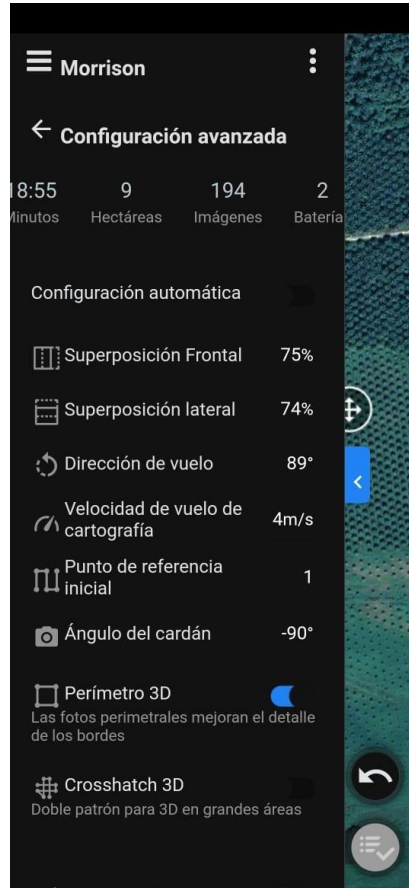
Morrison

Configuración avanzada

18:55 Minutos | 9 Hectáreas | 194 Imágenes | 2 Batería

Configuración automática

Superposición Frontal 75%

Superposición lateral 74%

Dirección de vuelo 89°

Velocidad de vuelo de cartografía 4m/s

Punto de referencia inicial 1

Ángulo del cardán -90°

Perímetro 3D
Las fotos perimetrales mejoran el detalle de los bordes

Crosshatch 3D
Doble patrón para 3D en grandes áreas